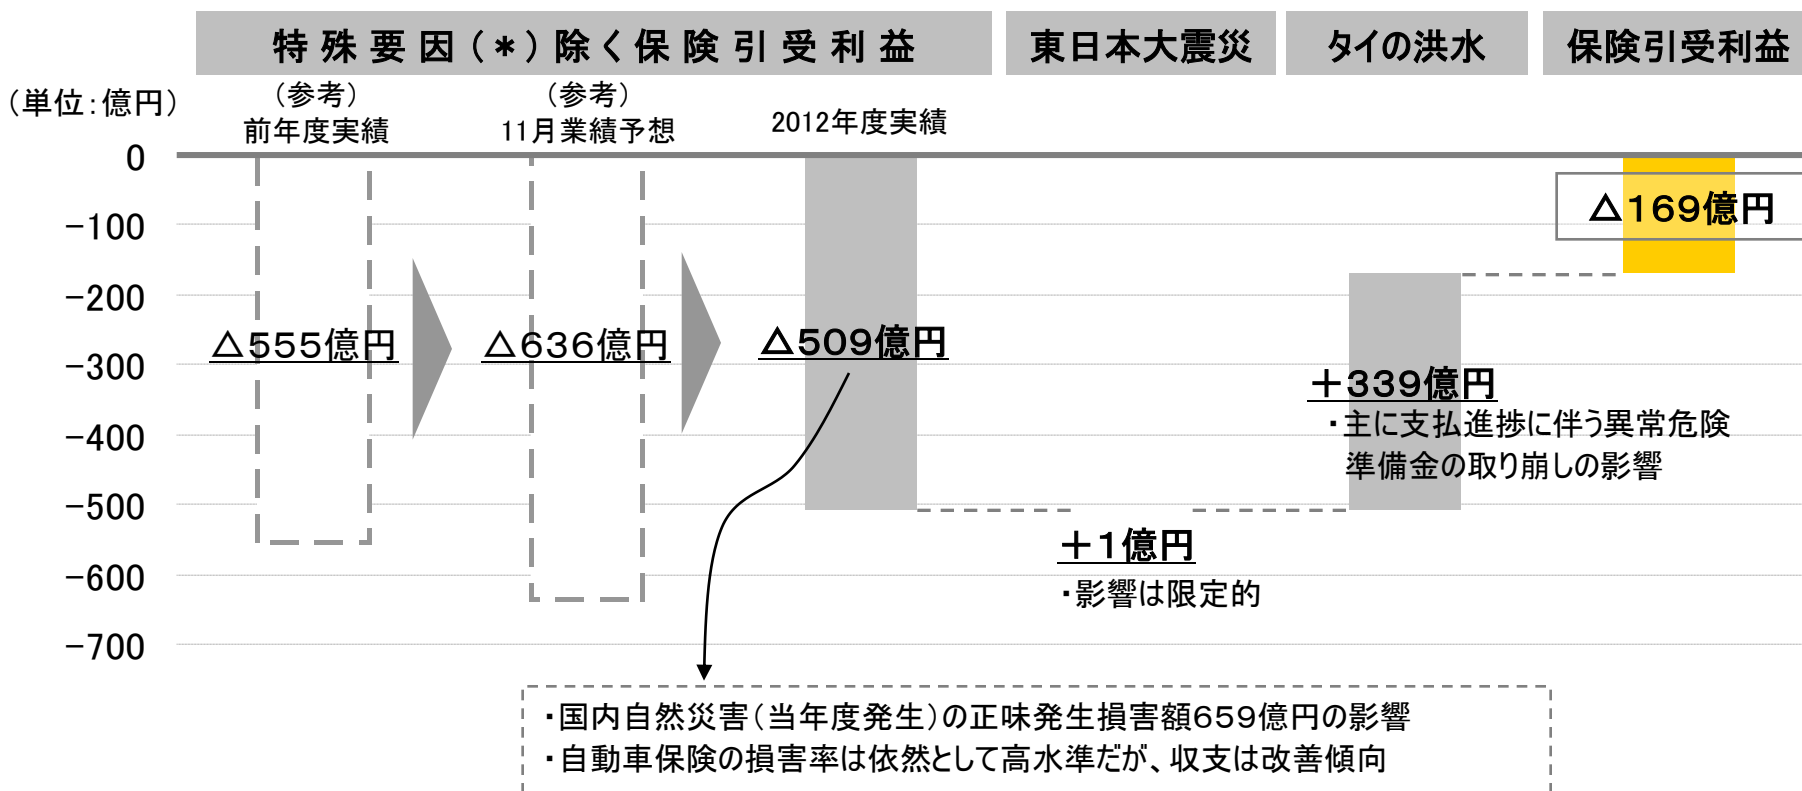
特殊要因（＊）除く保険引受利益

東日本大震災

タイの洪水

保険引受利益

（単位：億円）

（参考）
前年度実績

（参考）
11月業績予想

2012年度実績

0
−100
−200
−300
−400
−500
−600
−700

△555億円

△636億円

△509億円

＋1億円
・影響は限定的

＋339億円
・主に支払進捗に伴う異常危険準備金の取り崩しの影響

△169億円

・国内自然災害（当年度発生）の正味発生損害額659億円の影響
・自動車保険の損害率は依然として高水準だが、収支は改善傾向